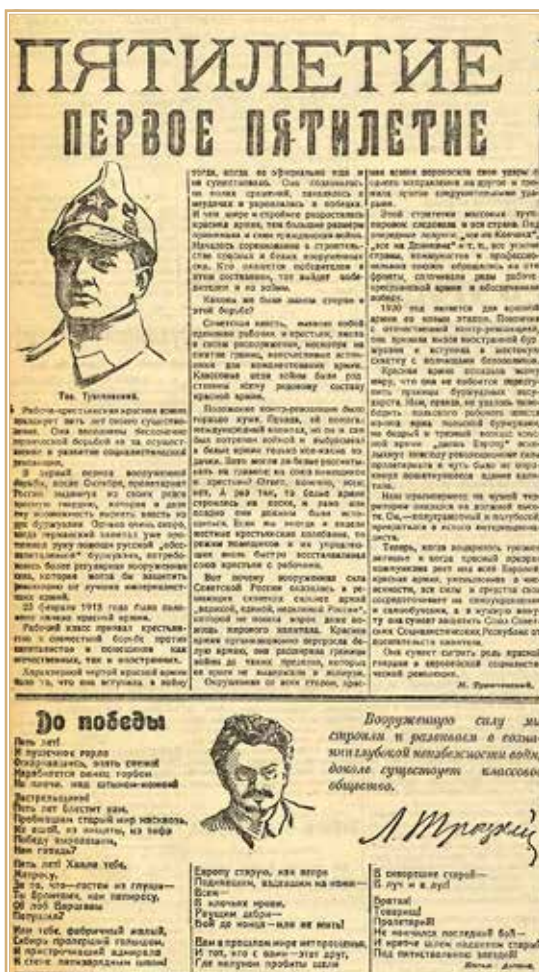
ПЯТИЛЕТИЕ
ПЕРВОЕ ПЯТИЛЕТИЕ

Тов. Тухачевский.

Рабоче-крестьянская красная армия празднует пять лет своего существования. Она неразрывно связана с героической борьбой за ее осуществление и развитие социалистической революции.

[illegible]

23 февраля 1918 года было положено начало красной армии.

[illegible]

М. Тухачевский.

До победы

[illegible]

Вооруженную силу мы строили и развивали в сознании глубокой неизбежности войны, доколе существуют классовое общество.

Л. Троцкий

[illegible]